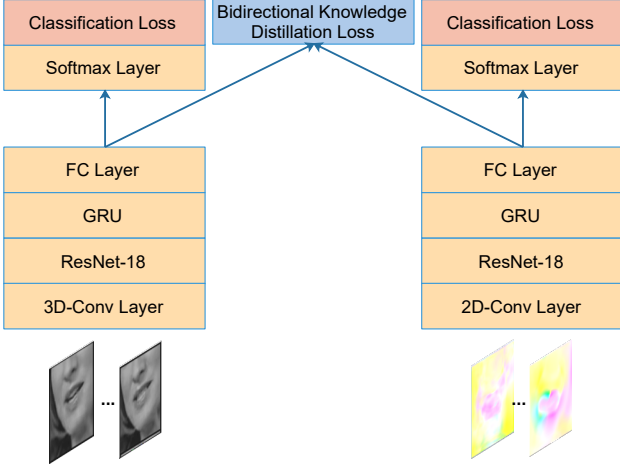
Classification Loss

Bidirectional Knowledge Distillation Loss

Classification Loss

Softmax Layer

Softmax Layer

FC Layer

GRU

ResNet-18

3D-Conv Layer

FC Layer

GRU

ResNet-18

2D-Conv Layer

...

...